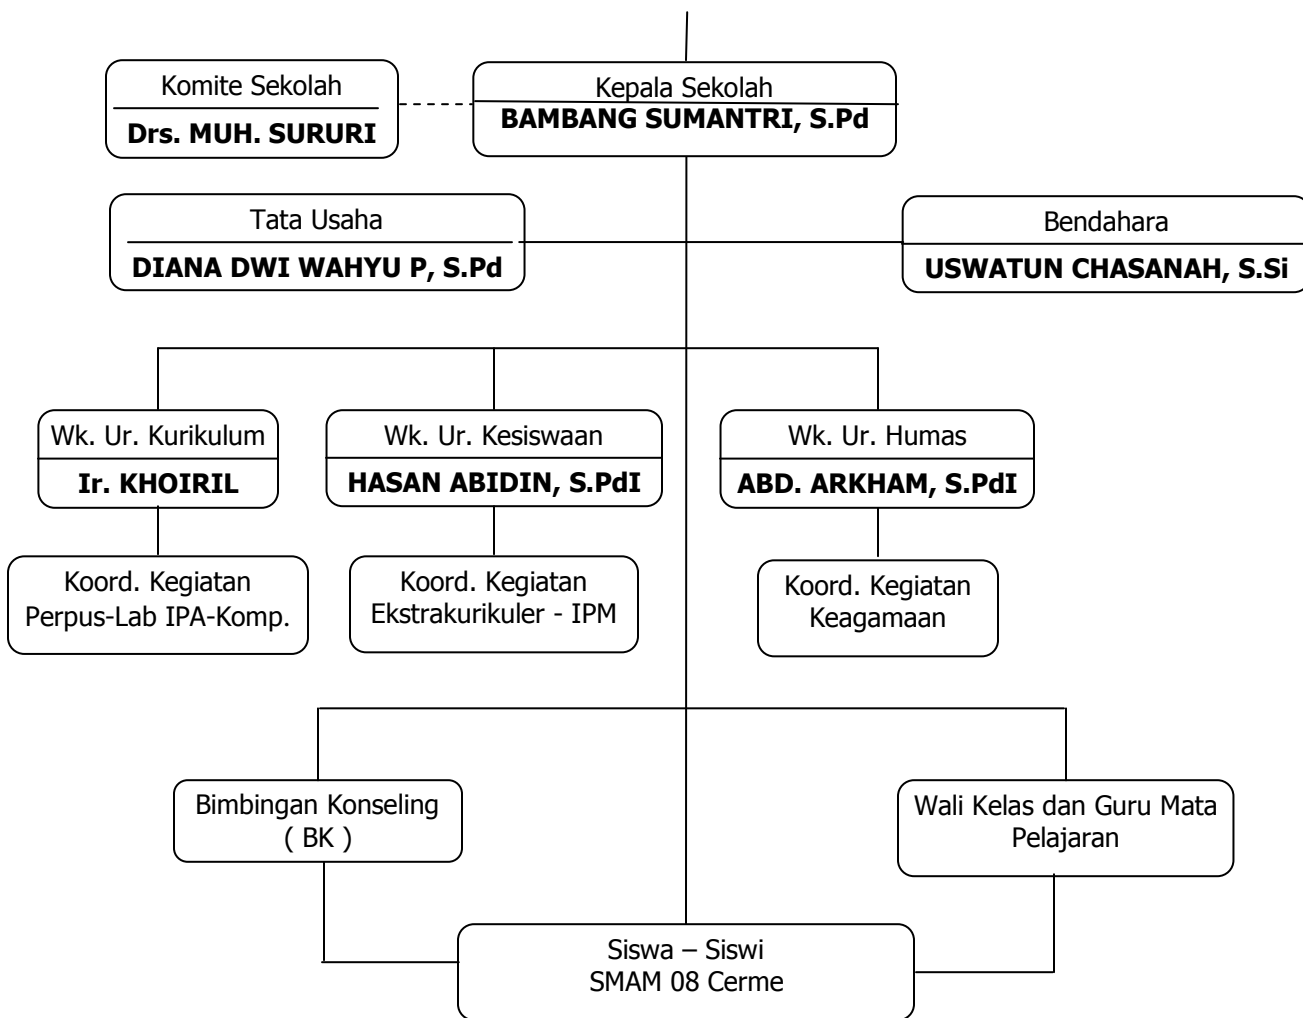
Komite Sekolah
**Drs. MUH. SURURI**

Kepala Sekolah
**BAMBANG SUMANTRI, S.Pd**

Tata Usaha
**DIANA DWI WAHYU P, S.Pd**

Bendahara
**USWATUN CHASANAH, S.Si**

Wk. Ur. Kurikulum
**Ir. KHOIRIL**

Wk. Ur. Kesiswaan
**HASAN ABIDIN, S.PdI**

Wk. Ur. Humas
**ABD. ARKHAM, S.PdI**

Koord. Kegiatan Perpus-Lab IPA-Komp.

Koord. Kegiatan Ekstrakurikuler - IPM

Koord. Kegiatan Keagamaan

Bimbingan Konseling ( BK )

Wali Kelas dan Guru Mata Pelajaran

Siswa – Siswi SMAM 08 Cerme